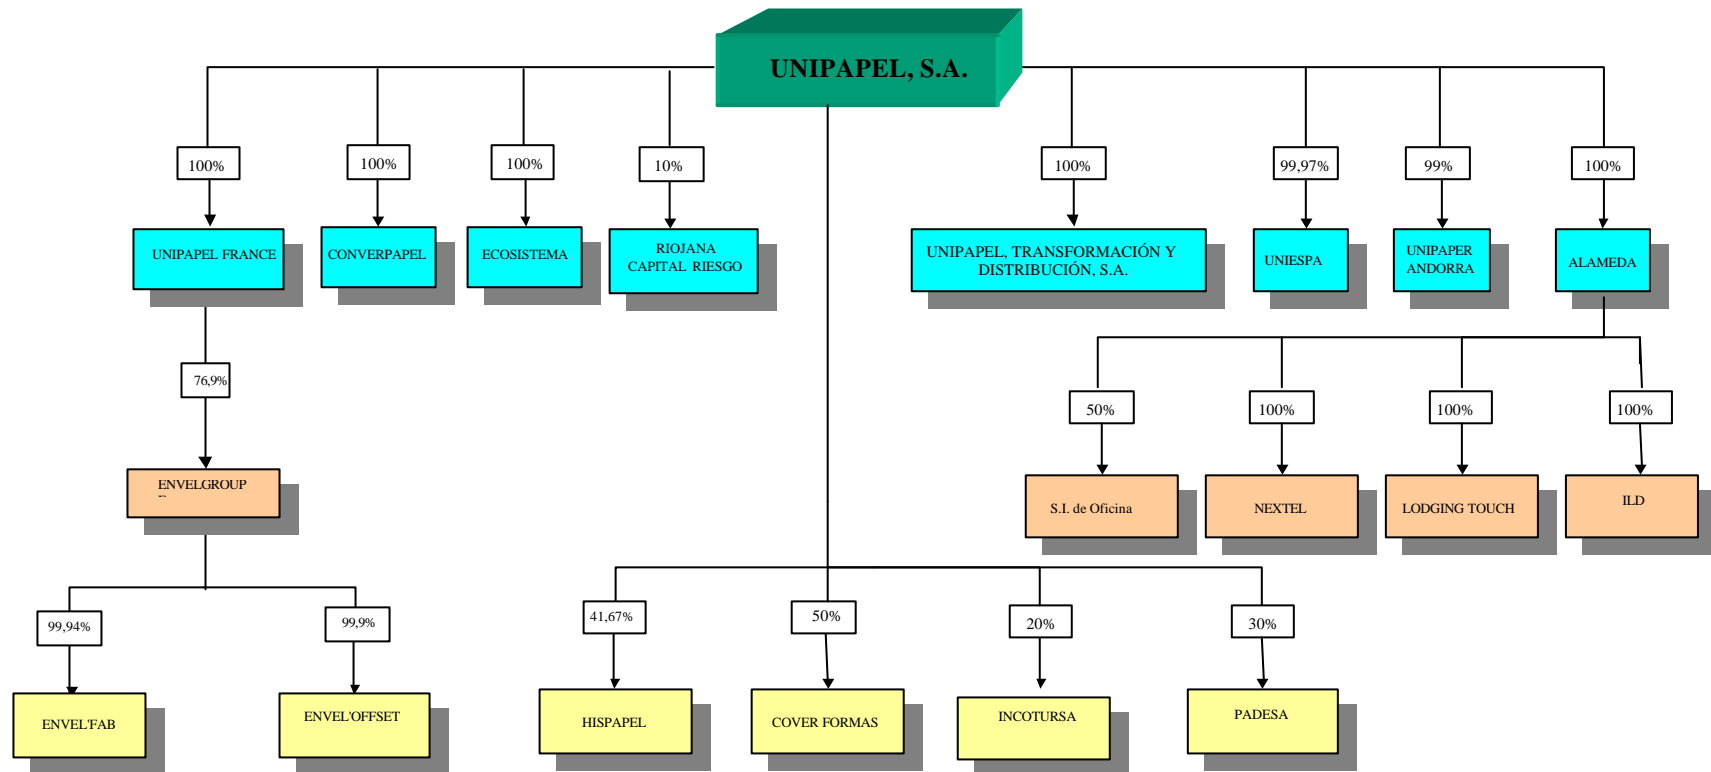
UNIPAPEL, S.A.

100%

UNIPAPEL FRANCE

76,9%

ENVELGROUP

99,94%

ENVEL'FAB

99,9%

ENVEL'OFFSET

100%

CONVERPAPEL

100%

ECOSISTEMA

10%

RIOJANA CAPITAL RIESGO

100%

UNIPAPEL, TRANSFORMACIÓN Y DISTRIBUCIÓN, S.A.

99,97%

UNIESPA

99%

UNIPAPER ANDORRA

100%

ALAMEDA

50%

S.I. de Oficina

100%

NEXTEL

100%

LODGING TOUCH

100%

ILD

41,67%

HISPAPEL

50%

COVER FORMAS

20%

INCOTURSA

30%

PADESA